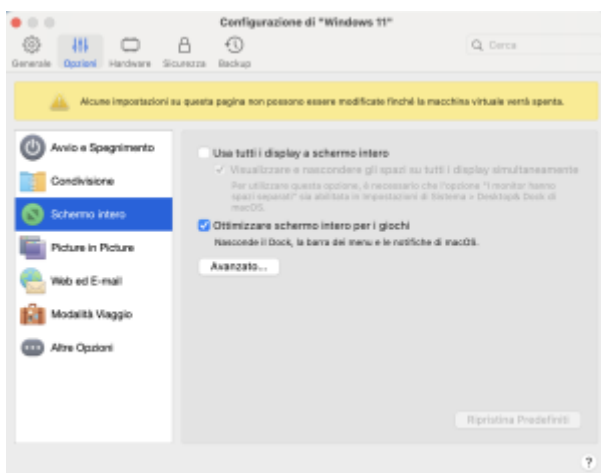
Configurazione di "Windows 11"

Generale Opzioni Hardware Sicurezza Backup

Cerca

Alcune impostazioni su questa pagina non possono essere modificate finché la macchina virtuale verrà spenta.

Avvio e Spegnimento
Condivisione
Schermo intero
Picture in Picture
Web ed E-mail
Modalità Viaggio
Altre Opzioni

Usa tutti i display a schermo intero

Visualizzare e nascondere gli spazi su tutti i display simultaneamente

Per utilizzare questa opzione, è necessario che l'opzione "I monitor hanno spazi separati" sia abilitata in Impostazioni di Sistema > Desktop& Dock di macOS.

Ottimizzare schermo intero per i giochi

Nasconde il Dock, la barra dei menu e le notifiche di macOS.

Avanzato...

Ripristina Predefiniti

?